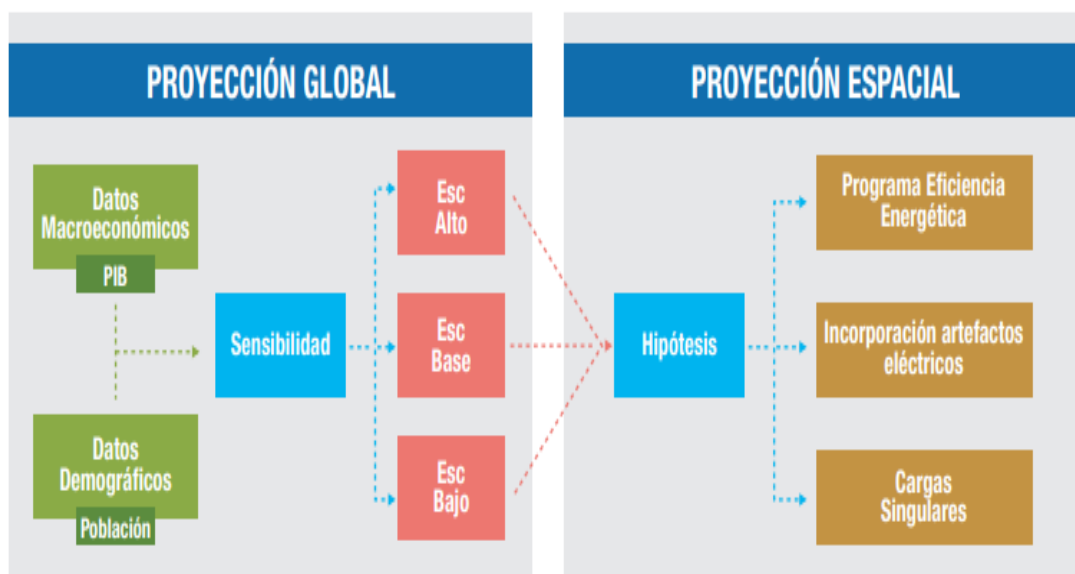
PROYECCIÓN GLOBAL

Datos Macroeconómicos

PIB

Datos Demográficos

Población

Sensibilidad

Esc Alto

Esc Base

Esc Bajo

PROYECCIÓN ESPACIAL

Hipótesis

Programa Eficiencia Energética

Incorporación artefactos eléctricos

Cargas Singulares